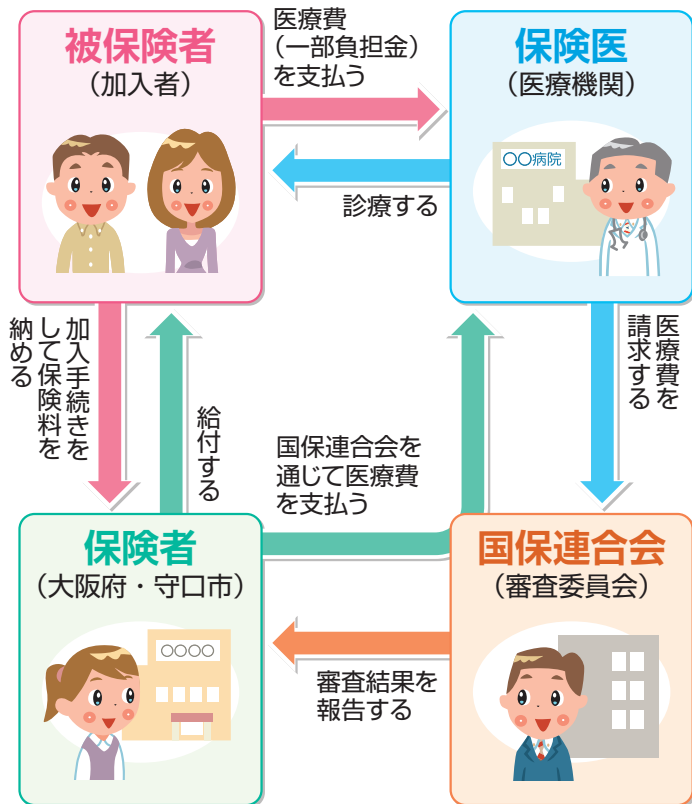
被保険者
（加入者）

医療費
（一部負担金）
を支払う

保険医
（医療機関）

〇〇病院

診療する

加入手続きをして保険料を納める

給付する

医療費を請求する

国保連合会を通じて医療費を支払う

保険者
（大阪府・守口市）

〇〇〇〇

国保連合会
（審査委員会）

審査結果を
報告する